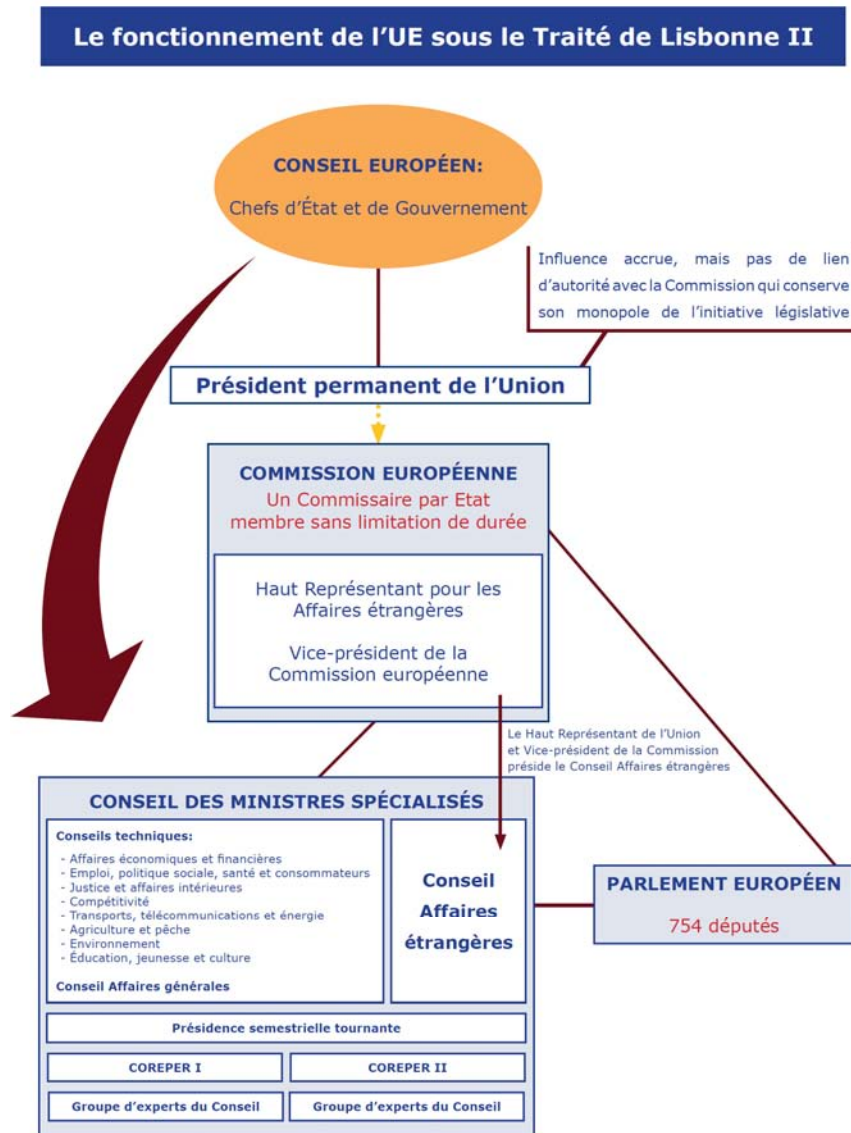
Le fonctionnement de l'UE sous le Traité de Lisbonne II

CONSEIL EUROPÉEN:
Chefs d'État et de Gouvernement

Influence accrue, mais pas de lien d'autorité avec la Commission qui conserve son monopole de l'initiative législative

Président permanent de l'Union

COMMISSION EUROPÉENNE
Un Commissaire par Etat membre sans limitation de durée

Haut Représentant pour les Affaires étrangères

Vice-président de la Commission européenne

Le Haut Représentant de l'Union et Vice-président de la Commission préside le Conseil Affaires étrangères

CONSEIL DES MINISTRES SPÉCIALISÉS

Conseils techniques:
- Affaires économiques et financières
- Emploi, politique sociale, santé et consommateurs
- Justice et affaires intérieures
- Compétitivité
- Transports, télécommunications et énergie
- Agriculture et pêche
- Environnement
- Éducation, jeunesse et culture

Conseil Affaires générales

Conseil Affaires étrangères

PARLEMENT EUROPÉEN
754 députés

Présidence semestrielle tournante

COREPER I

COREPER II

Groupe d'experts du Conseil

Groupe d'experts du Conseil